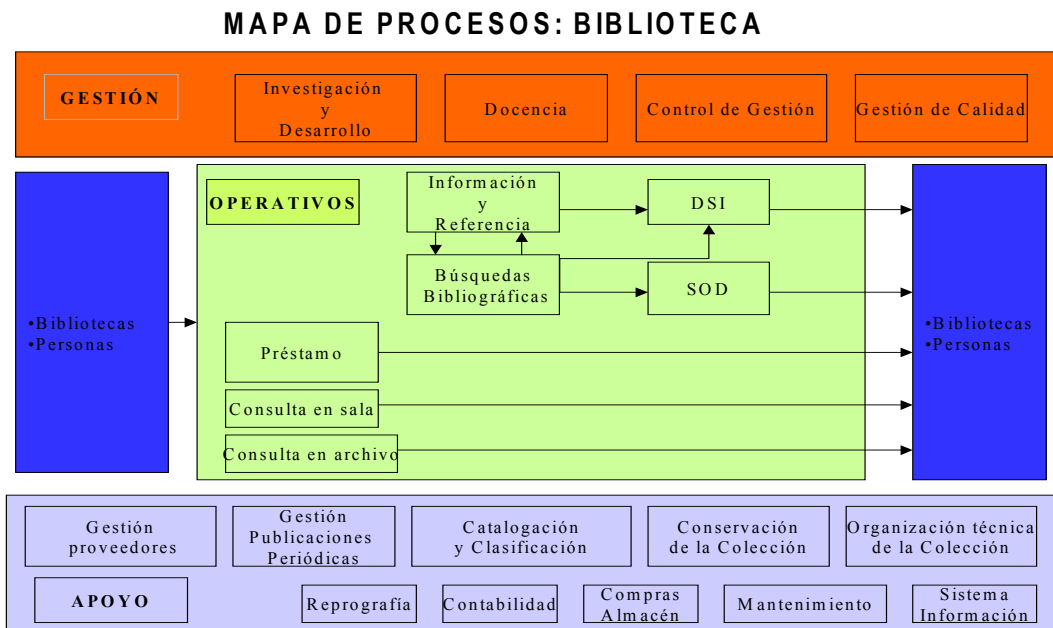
MAPA DE PROCESOS: BIBLIOTECA

GESTIÓN

Investigación y Desarrollo

Docencia

Control de Gestión

Gestión de Calidad

•Bibliotecas
•Personas

OPERATIVOS

Información y Referencia

DSI

Búsquedas Bibliográficas

SOD

Préstamo

Consulta en sala

Consulta en archivo

•Bibliotecas
•Personas

Gestión proveedores

Gestión Publicaciones Periódicas

Catalogación y Clasificación

Conservación de la Colección

Organización técnica de la Colección

APOYO

Reprografía

Contabilidad

Compras Almacén

Mantenimiento

Sistema Información